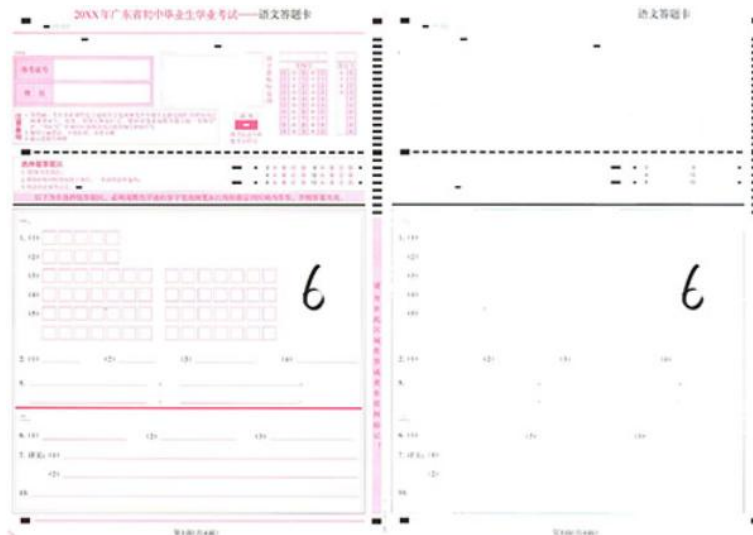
20XX年广东省初中毕业生学业考试——语文答题卡

准考证号

姓 名

注意事项

1. (1)

(2)

(3)

(4)

(5)

6

2. (1) (2) (3) (4)

3.

二、

6. (1) (2) (3)

7. (1)

(2)

8.

语文答题卡

1. (1)

(2)

(3)

(4)

(5)

6

2. (1) (2) (3) (4)

3.

6. (1) (2) (3)

7. (1)

(2)

8.